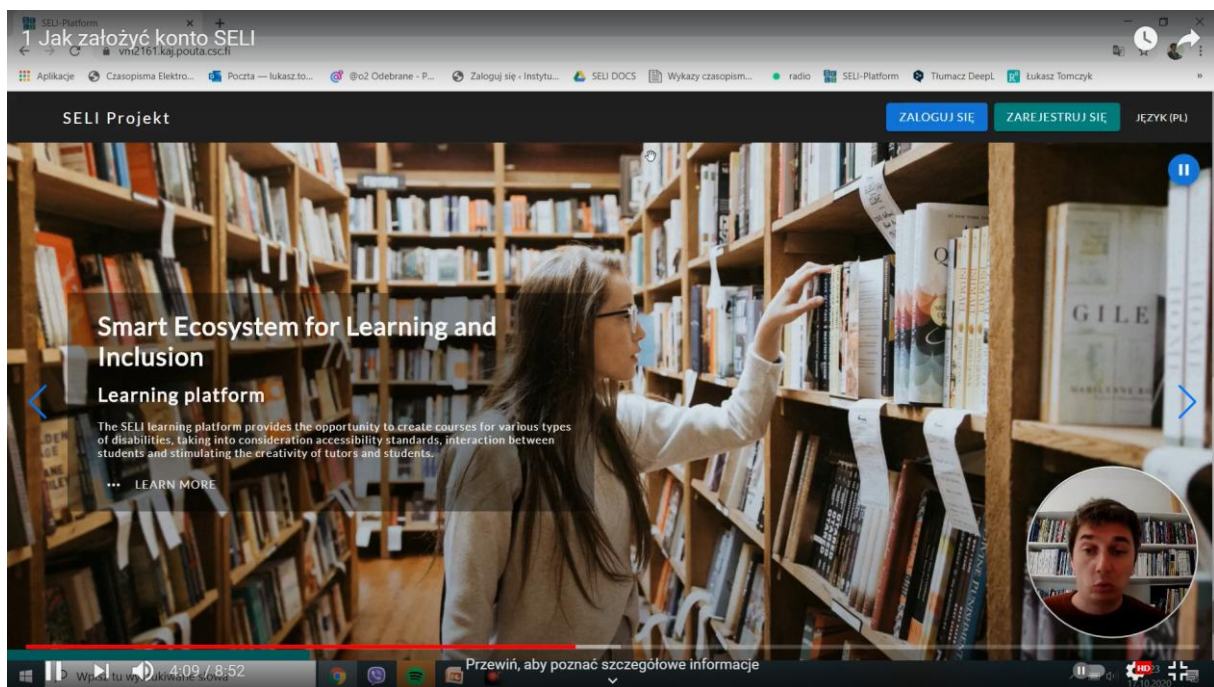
SELI-Platform

1 Jak założyć konto SELI

vm2161.kaj.pouta.csc.fi

Aplikacje Czasopisma Elektro... Poczta — lukasz.to... @o2 Odebrane - P... Zaloguj się ‹ Instytu... SELI DOCS Wykazy czasopism... radio SELI-Platform Tłumacz DeepL Łukasz Tomczyk

SELI Projekt

ZALOGUJ SIĘ

ZAREJESTRUJ SIĘ

JĘZYK (PL)

Smart Ecosystem for Learning and Inclusion

Learning platform

The SELI learning platform provides the opportunity to create courses for various types of disabilities, taking into consideration accessibility standards, interaction between students and stimulating the creativity of tutors and students.

••• LEARN MORE

GILE

4:09 / 8:52

Przewiń, aby poznać szczegółowe informacje

Wpisz tu wyszukiwane słowo

HD

17.10.2020